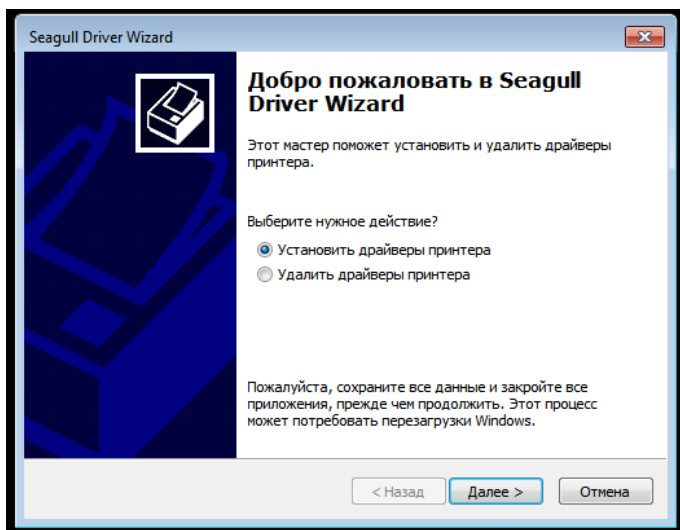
Seagull Driver Wizard

Добро пожаловать в Seagull Driver Wizard

Этот мастер поможет установить и удалить драйверы принтера.

Выберите нужное действие?

Установить драйверы принтера

Удалить драйверы принтера

Пожалуйста, сохраните все данные и закройте все приложения, прежде чем продолжить. Этот процесс может потребовать перезагрузки Windows.

< Назад

Далее >

Отмена